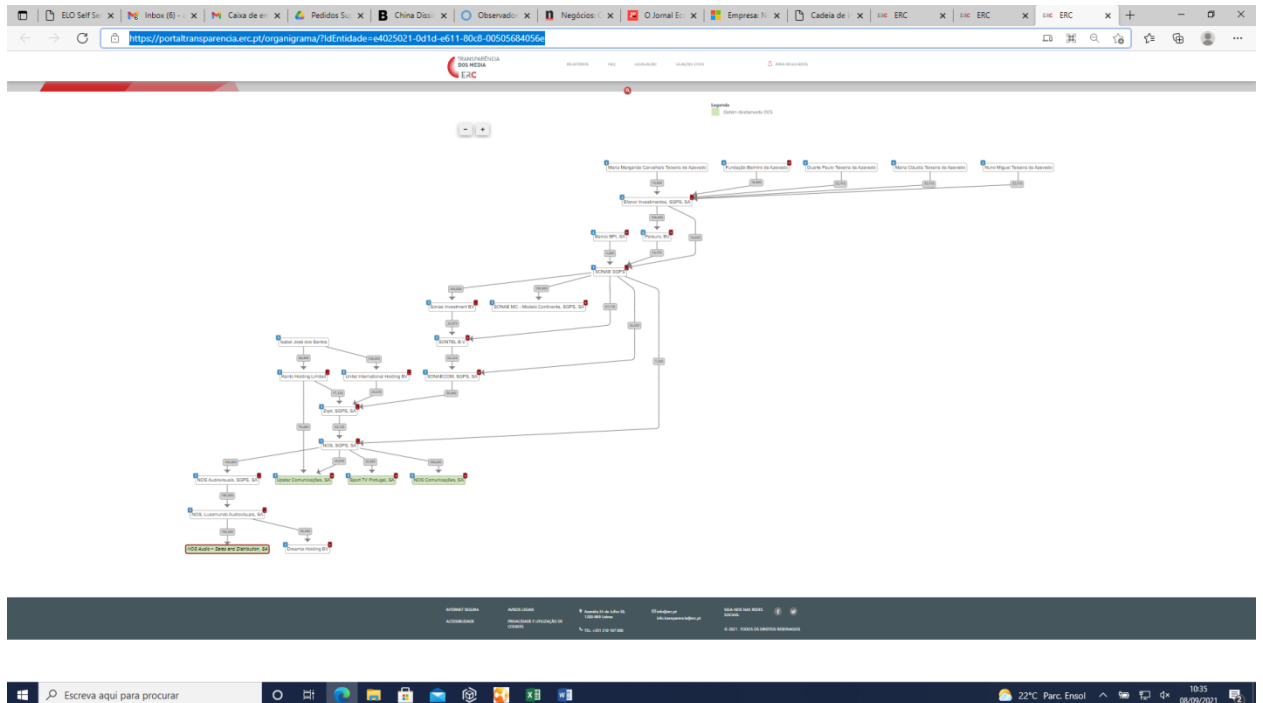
ELO Self Se | Inbox (6) | Caixa de en | Pedidos Su | China Diss | Observado | Negócios | O Jornal Ec | Empresa: N | Cadeia de | ERC | ERC | ERC

https://portaltransparencia.erc.pt/organigrama/?IdEntidade=e4025021-0d1d-e611-80c8-00505684056e

TRANSPARÊNCIA DOS MEDIA ERC

Legenda
Detém destacado DCS

- +

Maria Margarida Carvalhais Teixeira de Azevedo | Fundação Belmiro de Azevedo | Duarte Paulo Teixeira de Azevedo | Maria Cláudia Teixeira de Azevedo | Nuno Miguel Teixeira de Azevedo

Efanor Investimentos, SGPS, SA

Banco BPI, SA | Pareuro, BV

SONAE SGPS

Sonae Investment BV | SONAE MC - Modelo Continente, SGPS, SA

SONTEL B.V.

Isabel José dos Santos

Kento Holding Limited | Unitel International Holding BV | SONAECOM, SGPS, SA

Zopt, SGPS, SA

NOS, SGPS, SA

NOS Audiovisuais, SGPS, SA | Upstar Comunicações, SA | Sport TV Portugal, SA | NOS Comunicações, SA

NOS, Lusomundo Audiovisuais, SA

NOS Audio – Sales and Distribution, SA | Dreamia Holding BV

INTERNET SEGURA | AVISOS LEGAIS | ACESSIBILIDADE | PRIVACIDADE E UTILIZAÇÃO DE COOKIES | SIGA-NOS NAS REDES SOCIAIS | © 2021 . TODOS OS DIREITOS RESERVADOS

Escreva aqui para procurar | 22°C Parc. Ensol | 10:35 08/09/2021